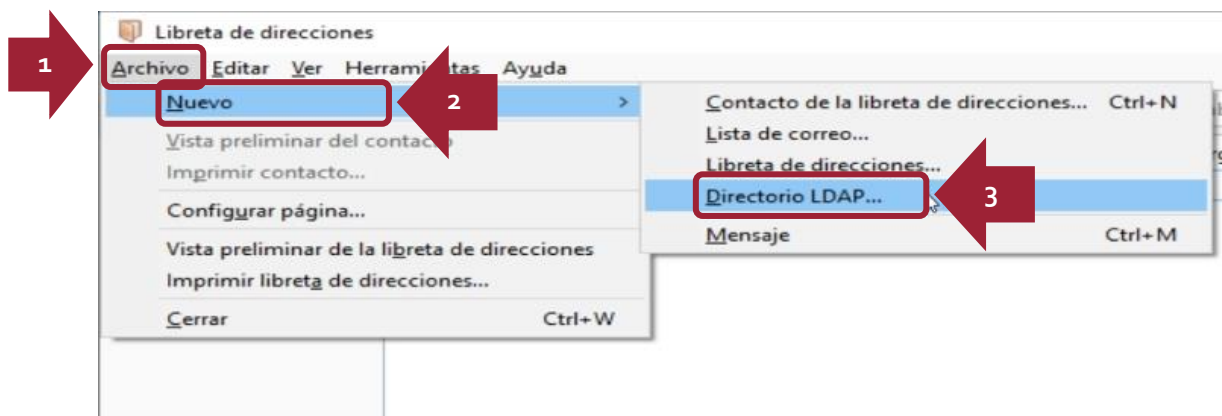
Libreta de direcciones

1

Archivo Editar Ver Herramientas Ayuda

Nuevo

2

Vista preliminar del contacto

Imprimir contacto...

Configurar página...

Vista preliminar de la libreta de direcciones

Imprimir libreta de direcciones...

Cerrar Ctrl+W

Contacto de la libreta de direcciones... Ctrl+N

Lista de correo...

Libreta de direcciones...

Directorio LDAP...

3

Mensaje Ctrl+M